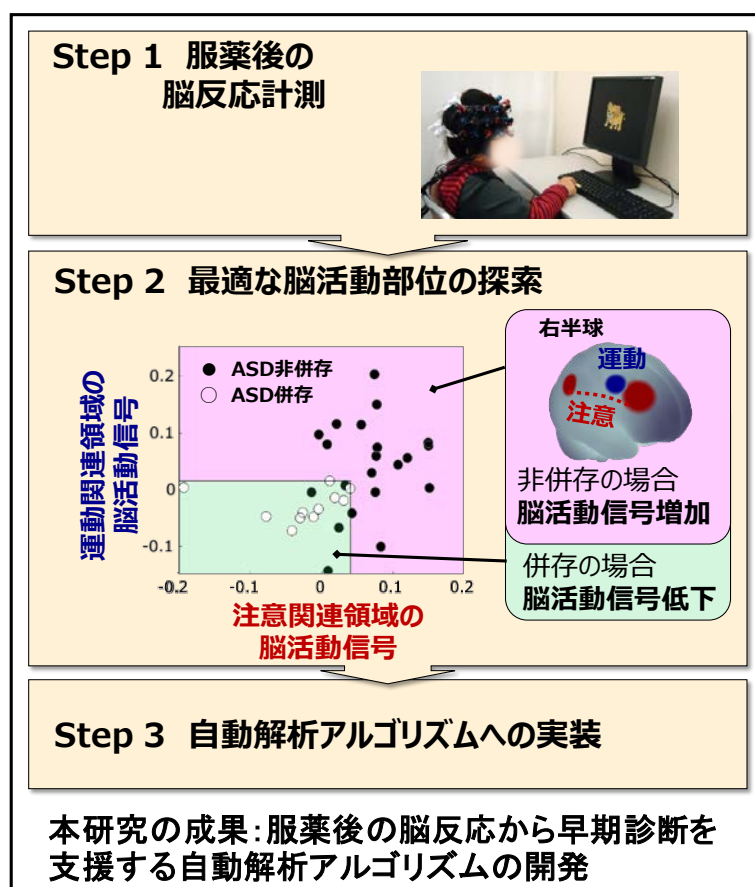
Step 1 服薬後の脳反応計測

Step 2 最適な脳活動部位の探索

ASD非併存
ASD併存

運動関連領域の脳活動信号

0.2
0.1
0
-0.1
-0.2
-0.1
0
0.1
0.2

注意関連領域の脳活動信号

右半球
運動
注意
非併存の場合
脳活動信号増加
併存の場合
脳活動信号低下

Step 3 自動解析アルゴリズムへの実装

本研究の成果:服薬後の脳反応から早期診断を支援する自動解析アルゴリズムの開発